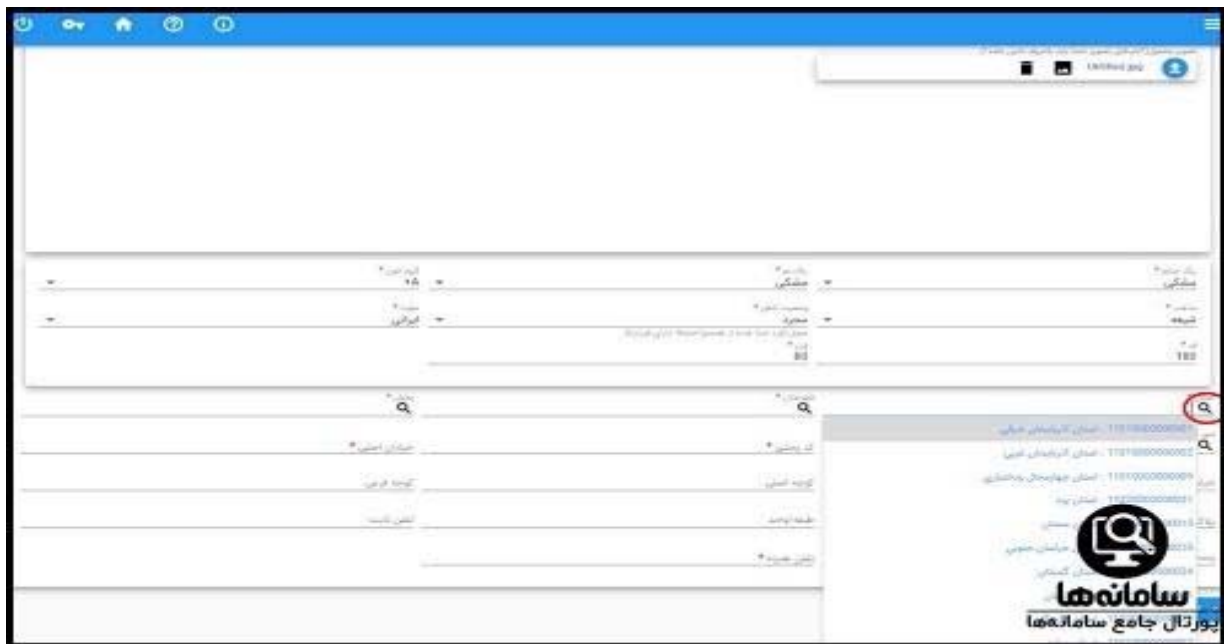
Untitled.jpg

رنگ چشم*
مشکی

رنگ مو*
مشکی

گروه خون*
A+

مذهب*
شیعه

وضعیت تاهل*
مجرد

ملیت*
ایرانی

قد*
180

وزن*
80

استان*

شهرستان*

بخش*

1101000000001 - استان آذربایجان شرقی
1101000000002 - استان آذربایجان غربی
1101000000009 - استان چهارمحال وبختیاری
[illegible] - استان یزد

کد پستی*

خیابان اصلی*

کوچه اصلی

کوچه فرعی

طبقه/واحد

تلفن ثابت

تلفن همراه*

سامانه‌ها
پورتال جامع سامانه‌ها